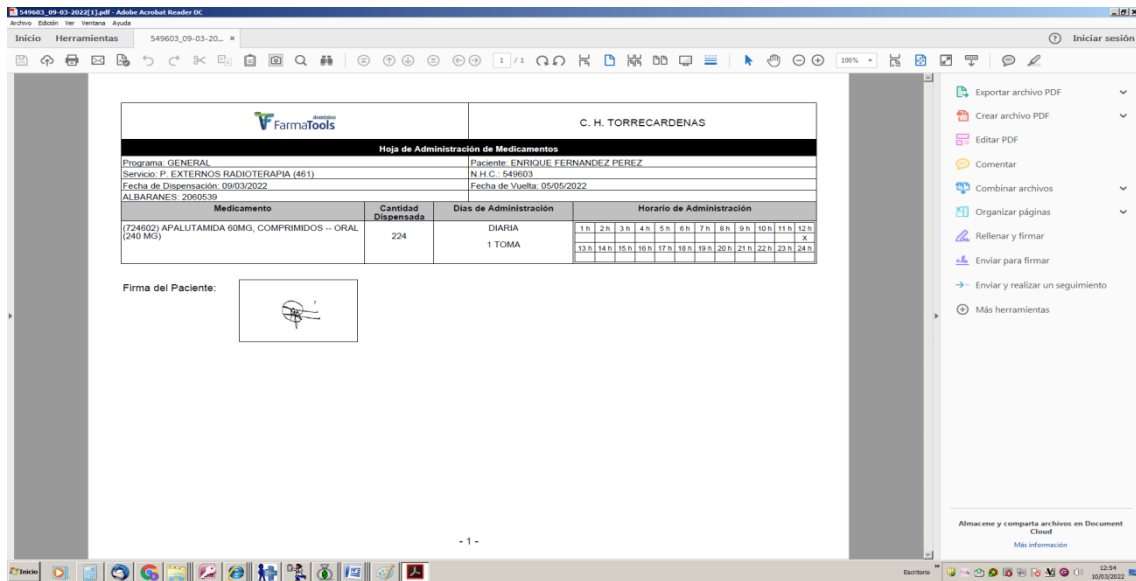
549603_09-03-2022[1].pdf - Adobe Acrobat Reader DC
Archivo Edición Ver Ventana Ayuda
Inicio Herramientas 549603_09-03-20... ×
Iniciar sesión
1 / 1
100%

dominion
FarmaTools

C. H. TORRECARDENAS

Hoja de Administración de Medicamentos

| Programa: GENERAL | Paciente: ENRIQUE FERNANDEZ PEREZ |
|---|---|
| Servicio: P. EXTERNOS RADIOTERAPIA (461) | N.H.C.: 549603 |
| Fecha de Dispensación: 09/03/2022 | Fecha de Vuelta: 05/05/2022 |
| ALBARANES: 2060539 | |

| Medicamento | Cantidad Dispensada | Días de Administración | Horario de Administración |
|---|---|---|---|
| (724602) APALUTAMIDA 60MG, COMPRIMIDOS -- ORAL (240 MG) | 224 | DIARIA 1 TOMA | 1 h 2 h 3 h 4 h 5 h 6 h 7 h 8 h 9 h 10 h 11 h 12 h X 13 h 14 h 15 h 16 h 17 h 18 h 19 h 20 h 21 h 22 h 23 h 24 h |

Firma del Paciente:

- 1 -

Exportar archivo PDF
Crear archivo PDF
Editar PDF
Comentar
Combinar archivos
Organizar páginas
Rellenar y firmar
Enviar para firmar
Enviar y realizar un seguimiento
Más herramientas

Almacene y comparta archivos en Document Cloud
Más información

Inicio
Escritorio
12:54
10/03/2022